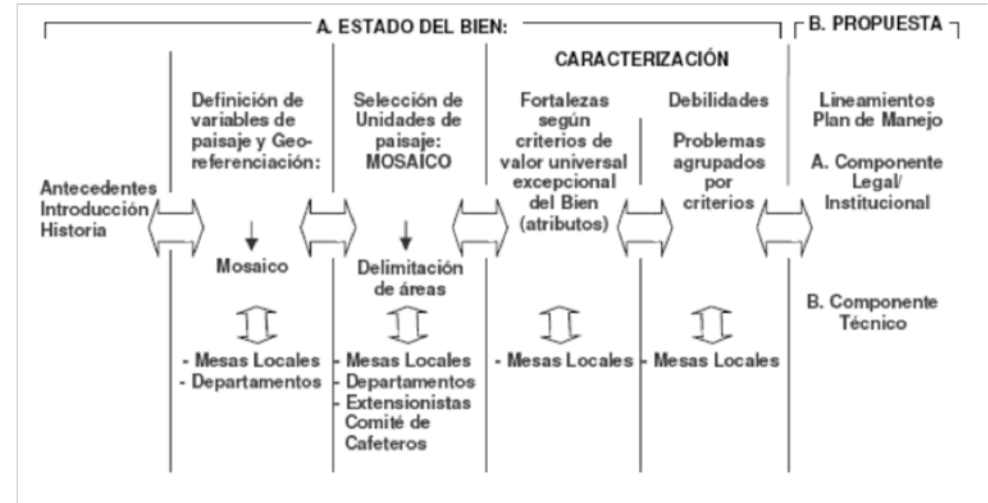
A. ESTADO DEL BIEN:

B. PROPUESTA

CARACTERIZACIÓN

Antecedentes Introducción Historia

Definición de variables de paisaje y Georeferenciación:

Mosaico

- Mesas Locales
- Departamentos

Selección de Unidades de paisaje: MOSAICO

Delimitación de áreas

- Mesas Locales
- Departamentos
- Extensionistas Comité de Cafeteros

Fortalezas según criterios de valor universal excepcional del Bien (atributos)

- Mesas Locales

Debilidades

Problemas agrupados por criterios

- Mesas Locales

Lineamientos Plan de Manejo

A. Componente Legal/ Institucional

B. Componente Técnico